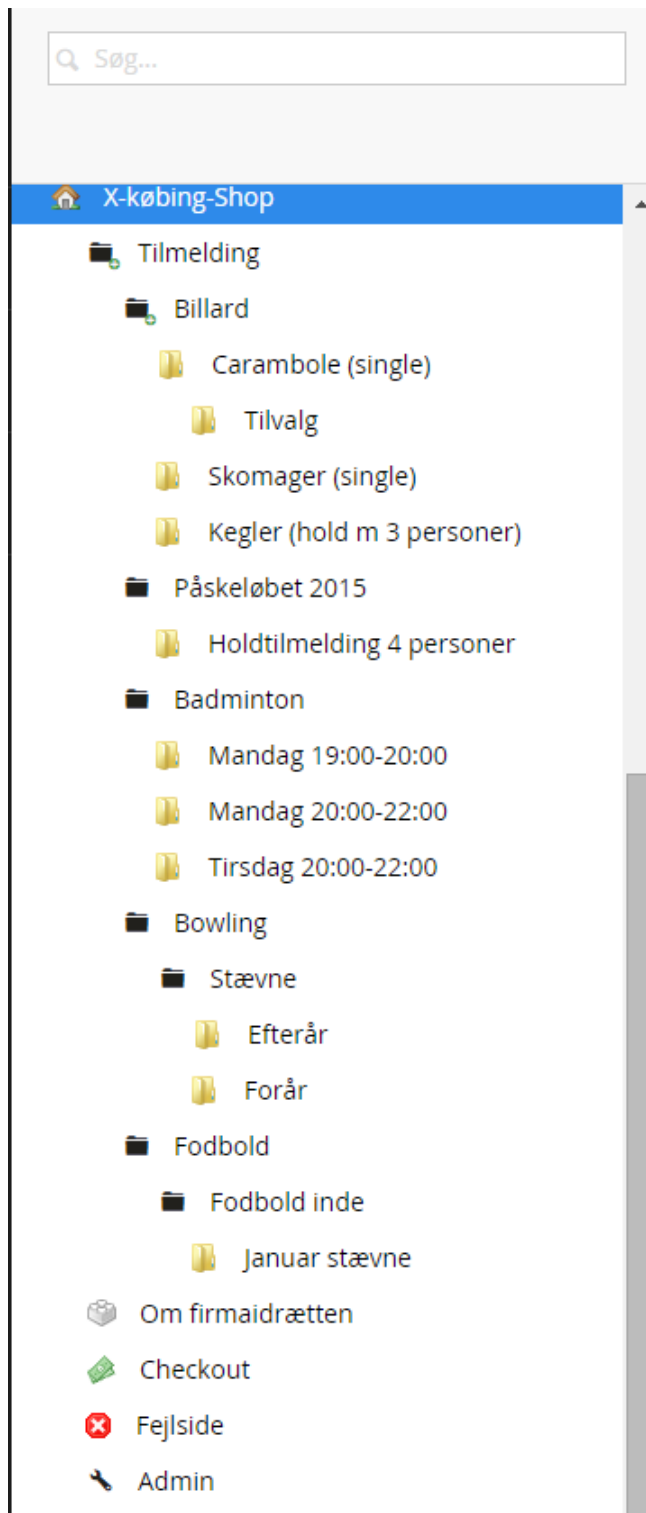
Søg...

X-købing-Shop
Tilmelding
Billard
Carambole (single)
Tilvalg
Skomager (single)
Kegler (hold m 3 personer)
Påskeløbet 2015
Holdtilmelding 4 personer
Badminton
Mandag 19:00-20:00
Mandag 20:00-22:00
Tirsdag 20:00-22:00
Bowling
Stævne
Efterår
Forår
Fodbold
Fodbold inde
Januar stævne
Om firmaidrætten
Checkout
Fejlside
Admin